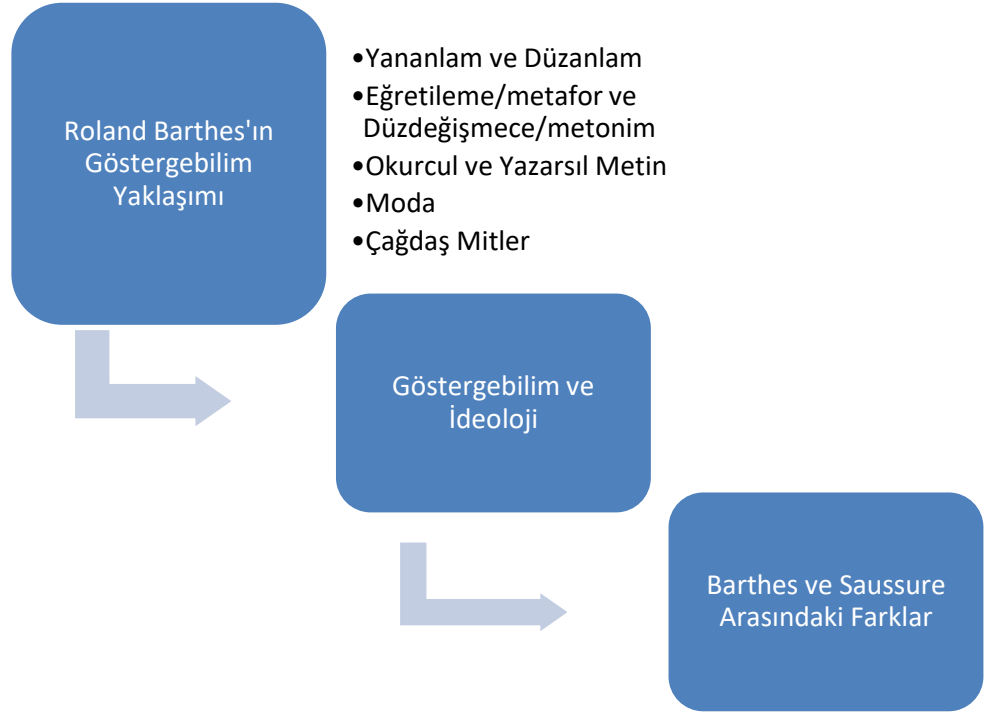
Roland Barthes'ın Göstergebilim Yaklaşımı

•Yananlam ve Düzanlam
•Eğretileme/metafor ve Düzdeğişmece/metonim
•Okurcul ve Yazarsıl Metin
•Moda
•Çağdaş Mitler

Göstergebilim ve İdeoloji

Barthes ve Saussure Arasındaki Farklar